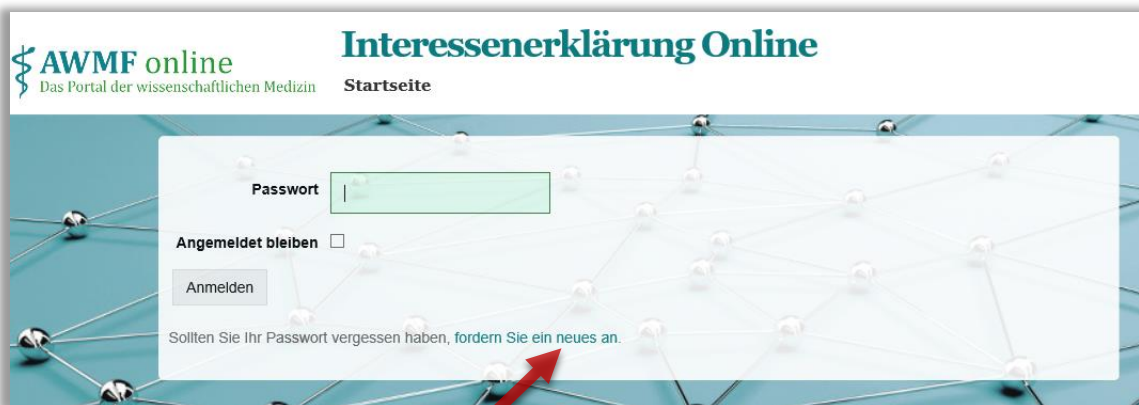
AWMF online
Das Portal der wissenschaftlichen Medizin

Interessenerklärung Online

Startseite

Passwort

Angemeldet bleiben

Anmelden

Sollten Sie Ihr Passwort vergessen haben, fordern Sie ein neues an.